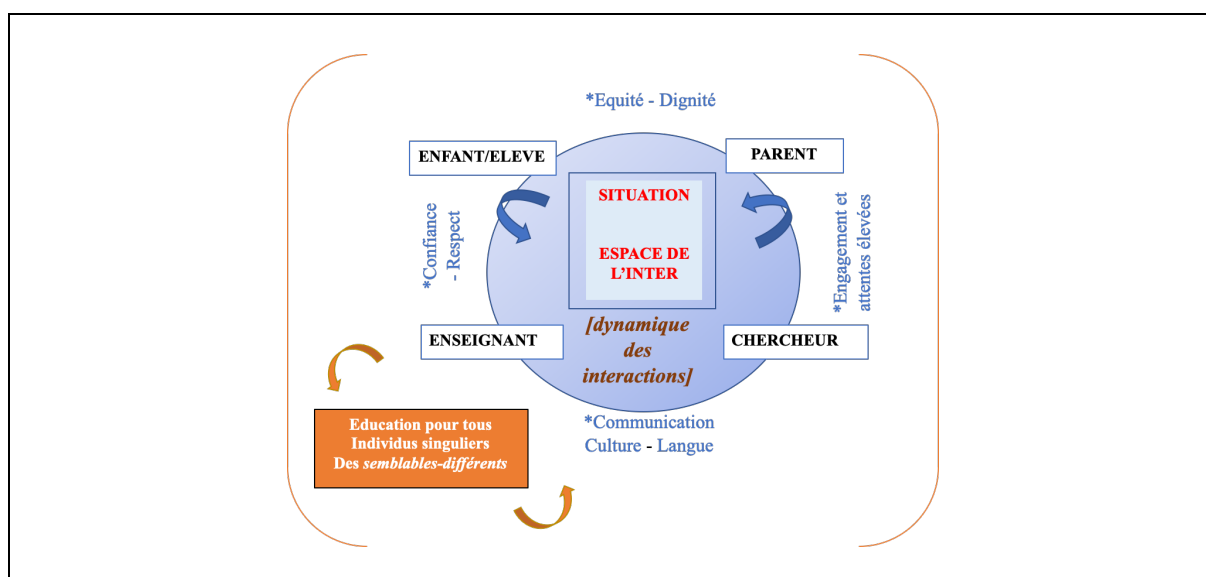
*Equité - Dignité

ENFANT/ELEVE

PARENT

SITUATION

ESPACE DE L'INTER

*Confiance - Respect

*Engagement et attentes élevées

ENSEIGNANT

[dynamique des interactions]

CHERCHEUR

Education pour tous
Individus singuliers
Des *semblables-différents*

*Communication
Culture - Langue